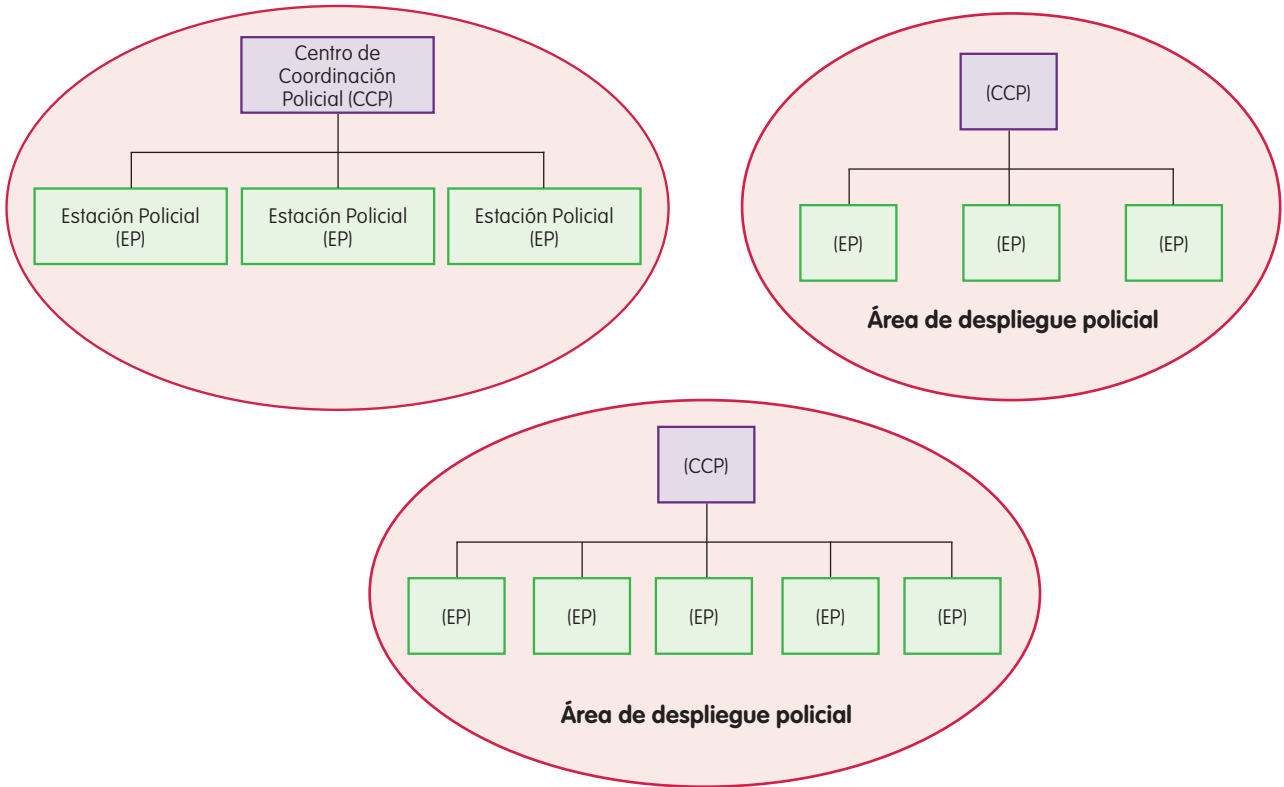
Centro de Coordinación Policial (CCP)

Estación Policial (EP)

Estación Policial (EP)

Estación Policial (EP)

(CCP)

(EP)

(EP)

(EP)

Área de despliegue policial

(CCP)

(EP)

(EP)

(EP)

(EP)

(EP)

Área de despliegue policial